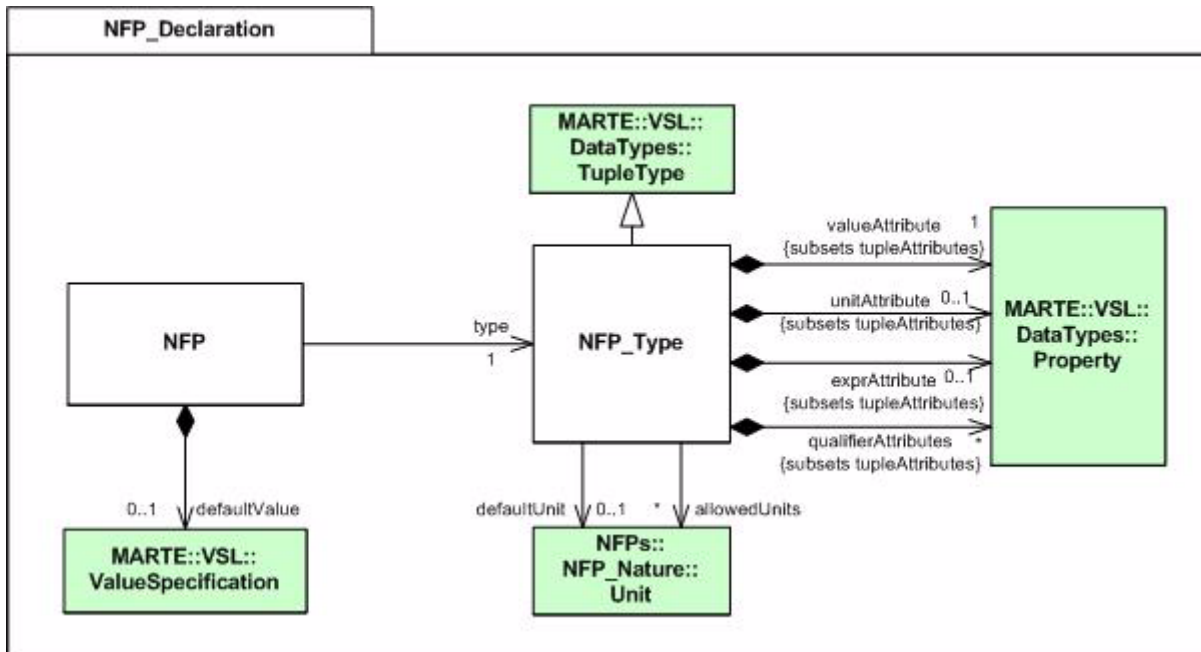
NFP_Declaration

MARTE::VSL:: DataTypes:: TupleType

NFP

type
1

NFP_Type

valueAttribute 1
{subsets tupleAttributes}

unitAttribute 0..1
{subsets tupleAttributes}

exprAttribute 0..1
{subsets tupleAttributes}

qualifierAttributes *
{subsets tupleAttributes}

MARTE::VSL:: DataTypes:: Property

0..1 defaultValue

MARTE::VSL:: ValueSpecification

defaultUnit 0..1 * allowedUnits

NFPs:: NFP_Nature:: Unit